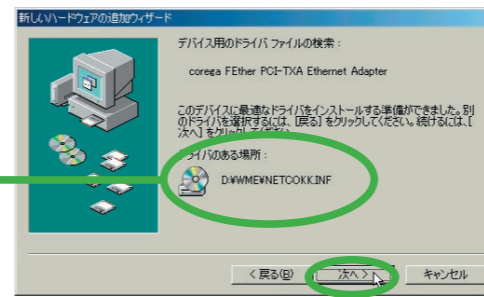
新しいハードウェアの追加ウィザード

デバイス用のドライバ ファイルの検索：

corega FEther PCI-TXA Ethernet Adapter

このデバイスに最適なドライバをインストールする準備ができました。別のドライバを選択するには、[戻る] をクリックしてください。続けるには、[次へ] をクリックしてください。

ドライバのある場所：

D:¥WME¥NETCOKK.INF

< 戻る(B)

次へ >

キャンセル